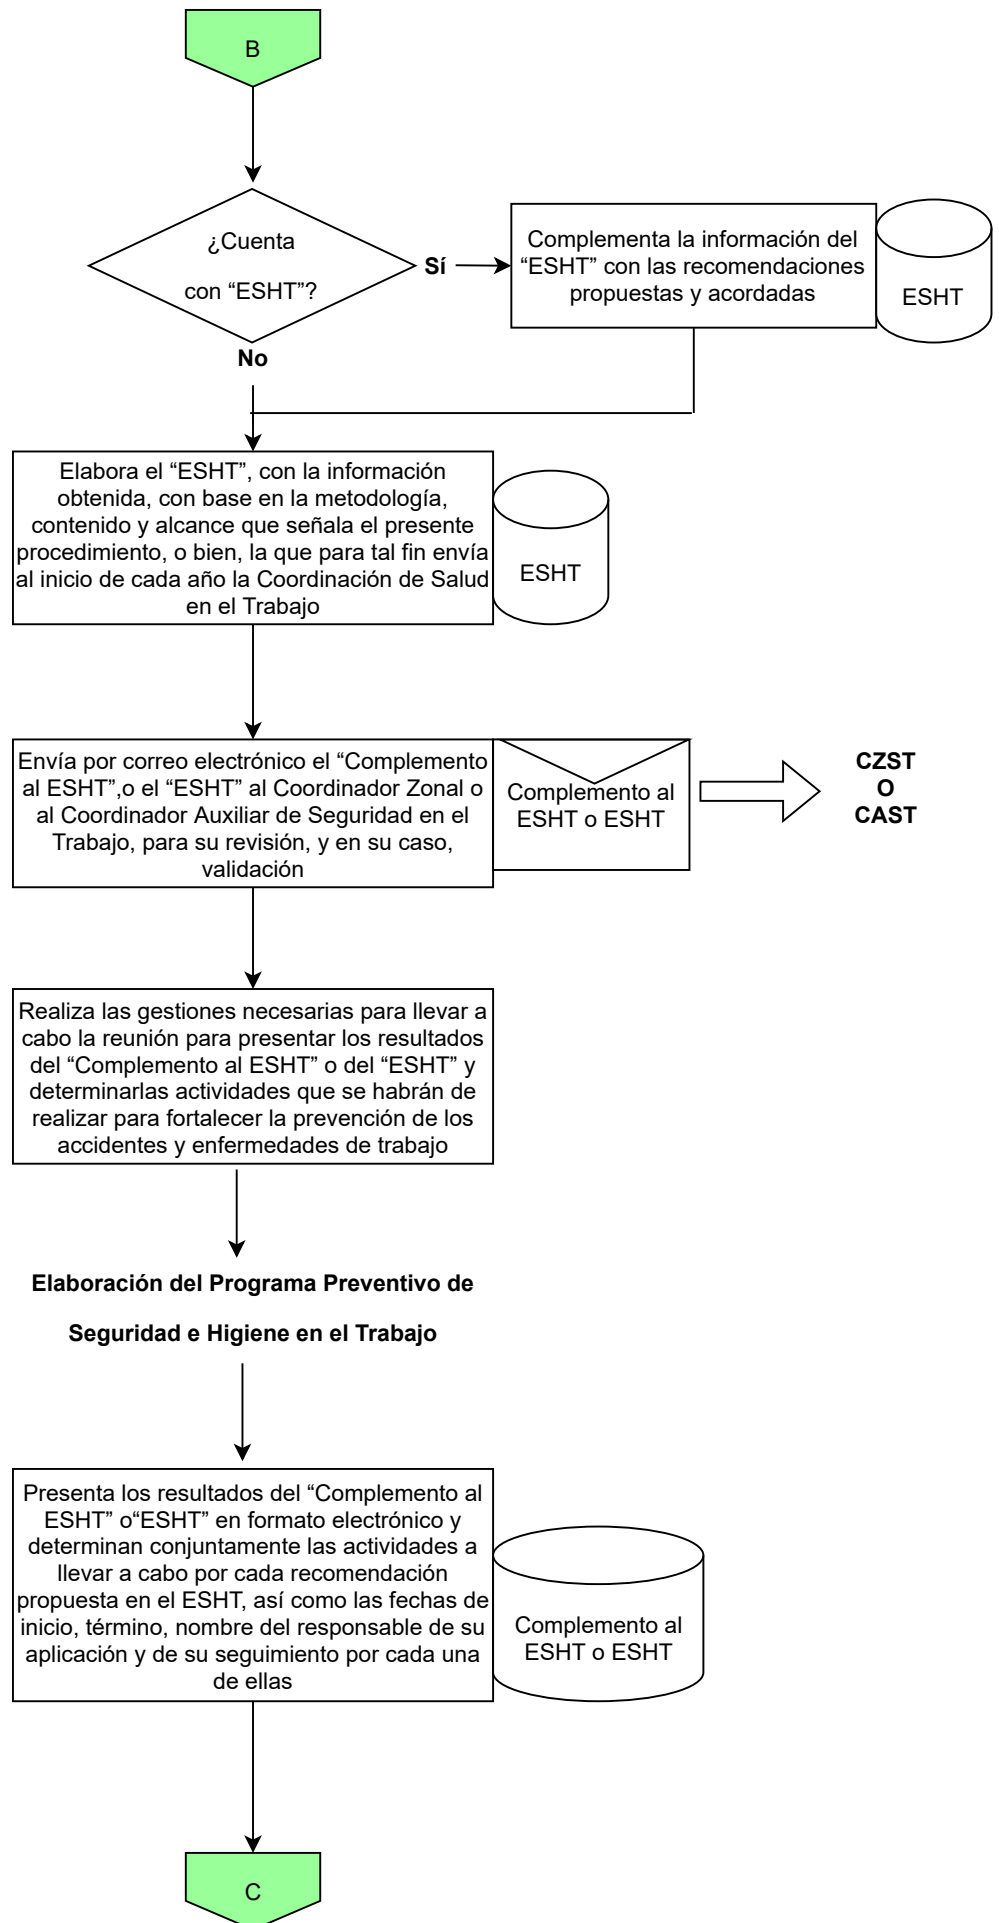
B

¿Cuenta con “ESHT”?

Sí

Complementa la información del “ESHT” con las recomendaciones propuestas y acordadas

ESHT

No

Elabora el “ESHT”, con la información obtenida, con base en la metodología, contenido y alcance que señala el presente procedimiento, o bien, la que para tal fin envía al inicio de cada año la Coordinación de Salud en el Trabajo

ESHT

Envía por correo electrónico el “Complemento al ESHT”,o el “ESHT” al Coordinador Zonal o al Coordinador Auxiliar de Seguridad en el Trabajo, para su revisión, y en su caso, validación

Complemento al ESHT o ESHT

CZST
O
CAST

Realiza las gestiones necesarias para llevar a cabo la reunión para presentar los resultados del “Complemento al ESHT” o del “ESHT” y determinarlas actividades que se habrán de realizar para fortalecer la prevención de los accidentes y enfermedades de trabajo

Elaboración del Programa Preventivo de

Seguridad e Higiene en el Trabajo

Presenta los resultados del “Complemento al ESHT” o“ESHT” en formato electrónico y determinan conjuntamente las actividades a llevar a cabo por cada recomendación propuesta en el ESHT, así como las fechas de inicio, término, nombre del responsable de su aplicación y de su seguimiento por cada una de ellas

Complemento al ESHT o ESHT

C